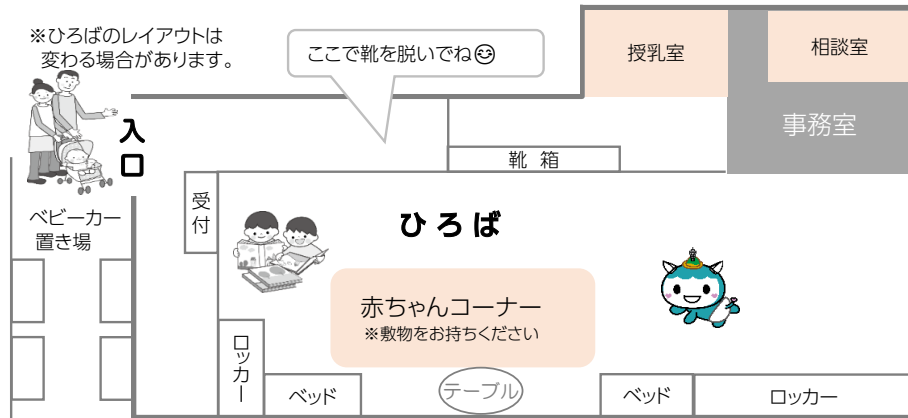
※ひろばのレイアウトは
変わる場合があります。

ここで靴を脱いでね😊

授乳室

相談室

事務室

入口

靴箱

受付

ベビーカー置き場

ひろば

赤ちゃんコーナー
※敷物をお持ちください

ロッカー

ベッド

テーブル

ベッド

ロッカー